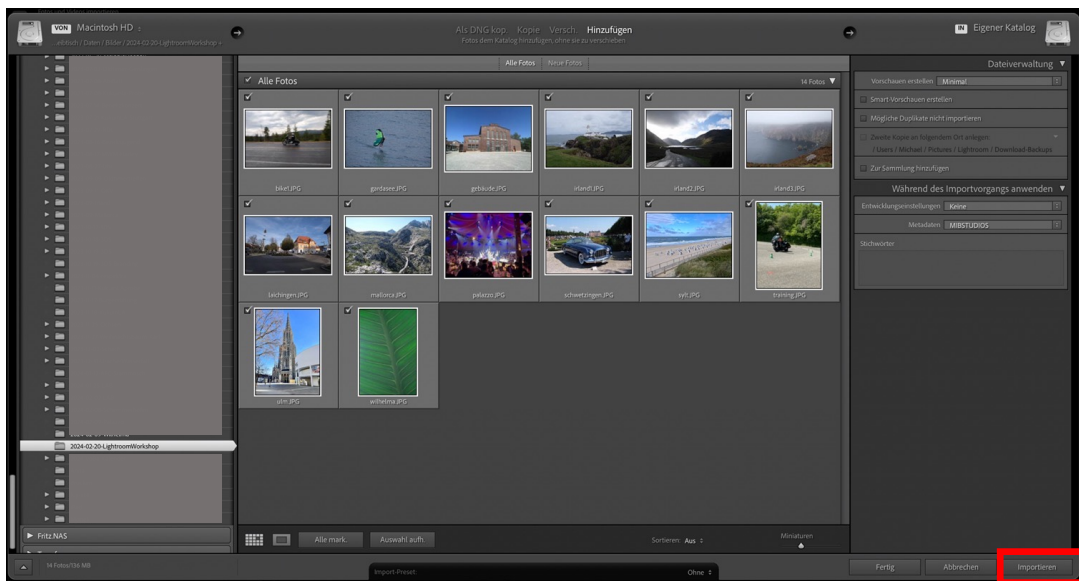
VON Macintosh HD
…ntosh / Daten / Bilder / 2024-02-20-LightroomWorkshop

Als DNG kop. Kopie Versch. Hinzufügen
Fotos dem Katalog hinzufügen, ohne sie zu verschieben

IN Eigener Katalog

Alle Fotos Neue Fotos

Alle Fotos
14 Fotos

biket.JPG
gardasee.JPG
gebäude.JPG
irland1.JPG
irland2.JPG
irland3.JPG
leichingen.JPG
mallorca.JPG
palazzo.JPG
schwetzingen.JPG
sylt.JPG
training.JPG
ulm.JPG
wilhelma.JPG

2024-02-20-LightroomWorkshop

Fritz.NAS

Alle mark. Auswahl aufh.
Sortieren: Aus
Miniaturen

Dateiverwaltung
Vorschauen erstellen Minimal
Smart-Vorschauen erstellen
Mögliche Duplikate nicht importieren
Zweite Kopie an folgendem Ort anlegen:
/ Users / Michael / Pictures / Lightroom / Download-Backups
Zur Sammlung hinzufügen

Während des Importvorgangs anwenden
Entwicklungseinstellungen Keine
Metadaten MIBSTUDIOS
Stichwörter

14 Fotos/156 MB
Import-Preset:
Ohne
Fertig
Abbrechen
Importieren